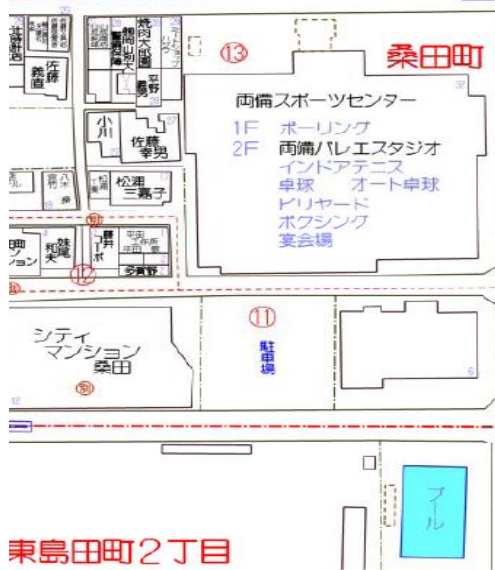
桑田町

⑬

両備スポーツセンター
1F ボーリング
2F 両備バレエスタジオ
インドアテニス
卓球 オート卓球
ビリヤード
ボクシング
宴会場

焼肉大昌園
平野
小川
佐藤孝男
松澤三喜子
佐藤
義直
妹尾和夫
多賀野
⑫
⑪
駐車場
シティマンション桑田
プール
東島田町2丁目